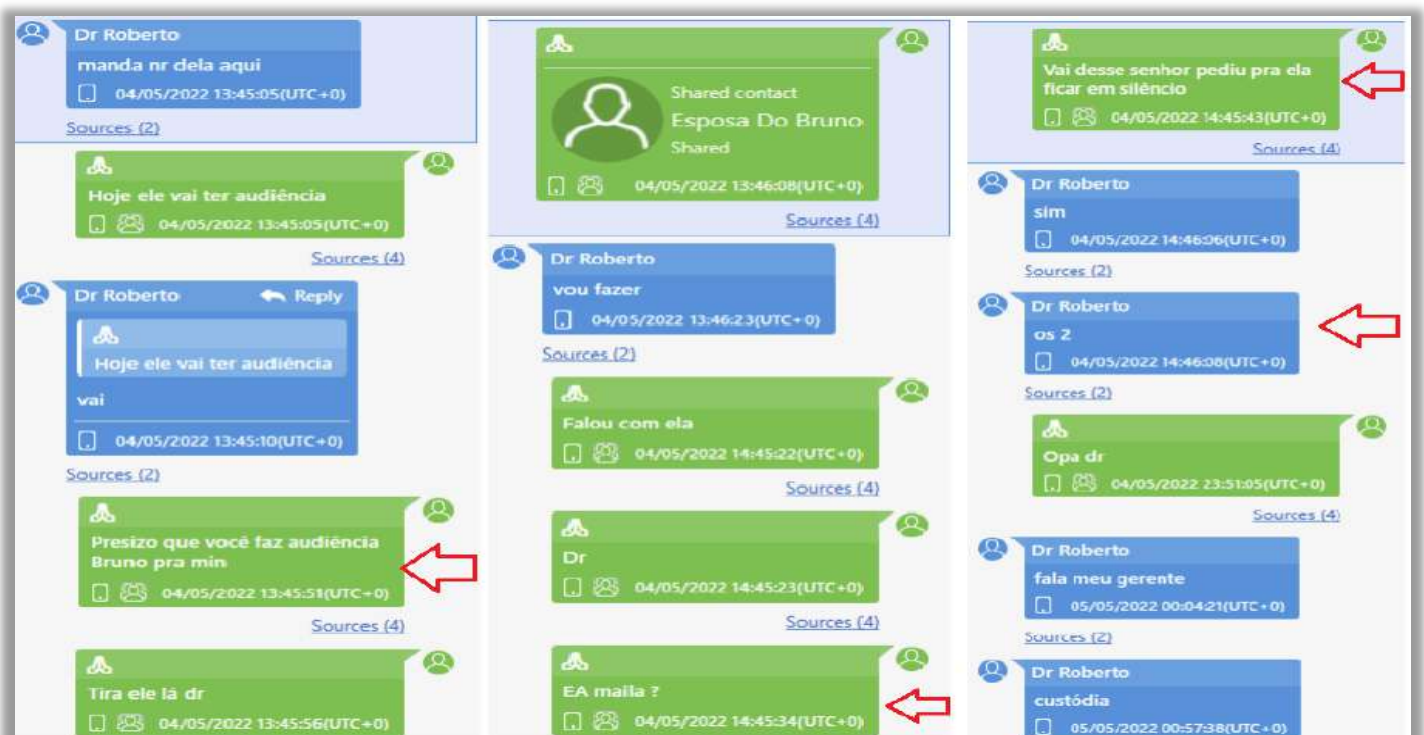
Dr Roberto
manda nr dela aqui
04/05/2022 13:45:05(UTC+0)
Sources (2)

Hoje ele vai ter audiência
04/05/2022 13:45:05(UTC+0)
Sources (4)

Dr Roberto
Reply
Hoje ele vai ter audiência
vai
04/05/2022 13:45:10(UTC+0)
Sources (2)

Presizo que você faz audiência Bruno pra min
04/05/2022 13:45:51(UTC+0)
Sources (4)

Tira ele lá dr
04/05/2022 13:45:56(UTC+0)

Shared contact
Esposa Do Bruno
Shared
04/05/2022 13:46:08(UTC+0)
Sources (4)

Dr Roberto
vou fazer
04/05/2022 13:46:23(UTC+0)
Sources (2)

Falou com ela
04/05/2022 14:45:22(UTC+0)
Sources (4)

Dr
04/05/2022 14:45:23(UTC+0)
Sources (4)

EA maila ?
04/05/2022 14:45:34(UTC+0)

Vai desse senhor pediu pra ela ficar em silêncio
04/05/2022 14:45:43(UTC+0)
Sources (4)

Dr Roberto
sim
04/05/2022 14:46:06(UTC+0)
Sources (2)

Dr Roberto
os 2
04/05/2022 14:46:08(UTC+0)
Sources (2)

Opa dr
04/05/2022 23:51:05(UTC+0)
Sources (4)

Dr Roberto
fala meu gerente
05/05/2022 00:04:21(UTC+0)
Sources (2)

Dr Roberto
custódia
05/05/2022 00:57:38(UTC+0)